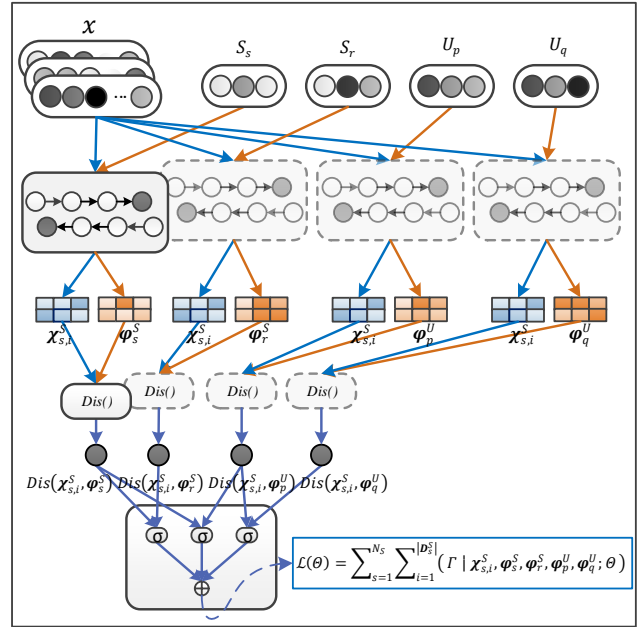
$\mathcal{X}$

$S_s$ $S_r$ $U_p$ $U_q$

$\boldsymbol{\chi}_{s,i}^{S}$ $\boldsymbol{\varphi}_{s}^{S}$ $\boldsymbol{\chi}_{s,i}^{S}$ $\boldsymbol{\varphi}_{r}^{S}$ $\boldsymbol{\chi}_{s,i}^{S}$ $\boldsymbol{\varphi}_{p}^{U}$ $\boldsymbol{\chi}_{s,i}^{S}$ $\boldsymbol{\varphi}_{q}^{U}$

Dis() Dis() Dis() Dis()

$Dis(\boldsymbol{\chi}_{s,i}^{S}, \boldsymbol{\varphi}_{s}^{S})$ $Dis(\boldsymbol{\chi}_{s,i}^{S}, \boldsymbol{\varphi}_{r}^{S})$ $Dis(\boldsymbol{\chi}_{s,i}^{S}, \boldsymbol{\varphi}_{p}^{U})$ $Dis(\boldsymbol{\chi}_{s,i}^{S}, \boldsymbol{\varphi}_{q}^{U})$

σ σ σ

$\oplus$

$\mathcal{L}(\Theta) = \sum_{s=1}^{N_S} \sum_{i=1}^{|\boldsymbol{D}_s^S|} (\Gamma \mid \boldsymbol{\chi}_{s,i}^{S}, \boldsymbol{\varphi}_{s}^{S}, \boldsymbol{\varphi}_{r}^{S}, \boldsymbol{\varphi}_{p}^{U}, \boldsymbol{\varphi}_{q}^{U}; \Theta)$